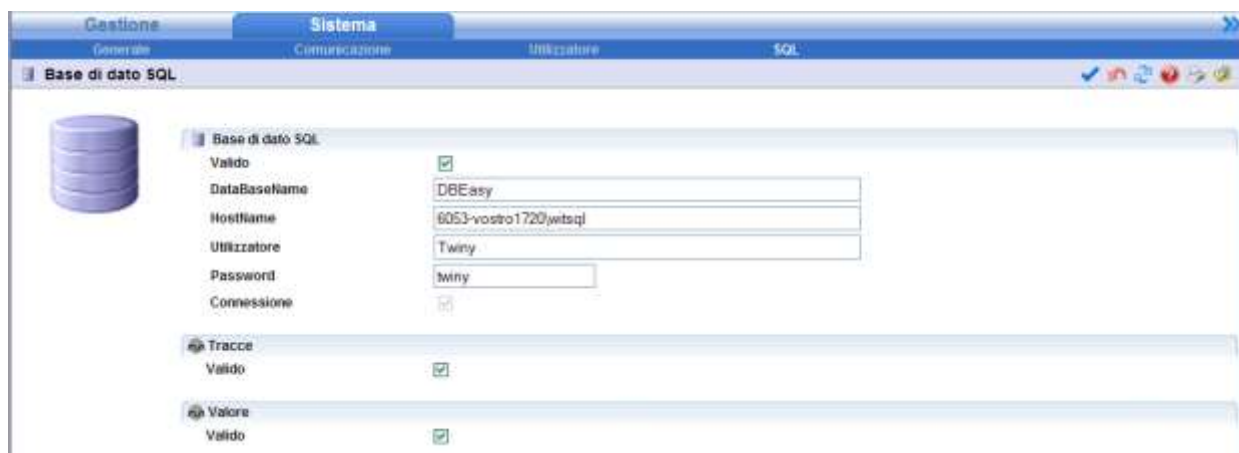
Gestione
Sistema
Generale
Comunicazione
Utilizzatore
SQL

Base di dato SQL

Base di dato SQL
Valido
DataBaseName
DBEasy
HostName
6053-vostro1720\witsql
Utilizzatore
Twiny
Password
twiny
Connessione

Tracce
Valido

Valore
Valido